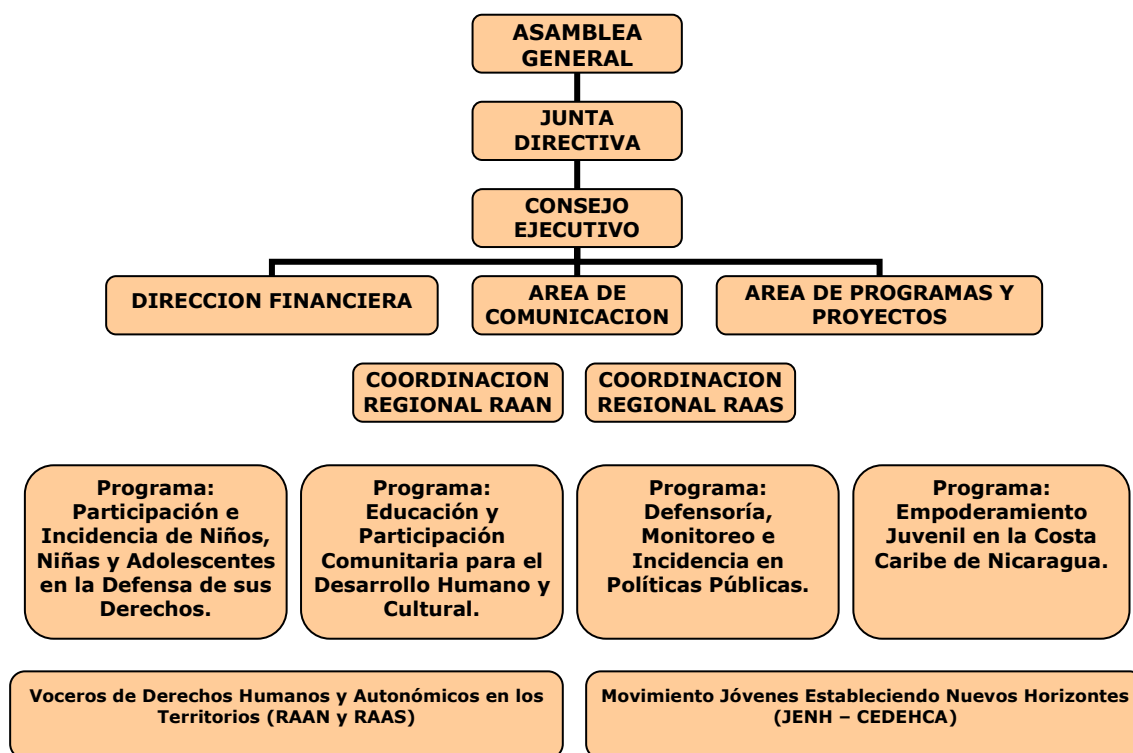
ASAMBLEA GENERAL

JUNTA DIRECTIVA

CONSEJO EJECUTIVO

DIRECCION FINANCIERA

AREA DE COMUNICACION

AREA DE PROGRAMAS Y PROYECTOS

COORDINACION REGIONAL RAAN

COORDINACION REGIONAL RAAS

Programa: Participación e Incidencia de Niños, Niñas y Adolescentes en la Defensa de sus Derechos.

Programa: Educación y Participación Comunitaria para el Desarrollo Humano y Cultural.

Programa: Defensoría, Monitoreo e Incidencia en Políticas Públicas.

Programa: Empoderamiento Juvenil en la Costa Caribe de Nicaragua.

Voceros de Derechos Humanos y Autonómicos en los Territorios (RAAN y RAAS)

Movimiento Jóvenes Estableciendo Nuevos Horizontes (JENH – CEDEHCA)